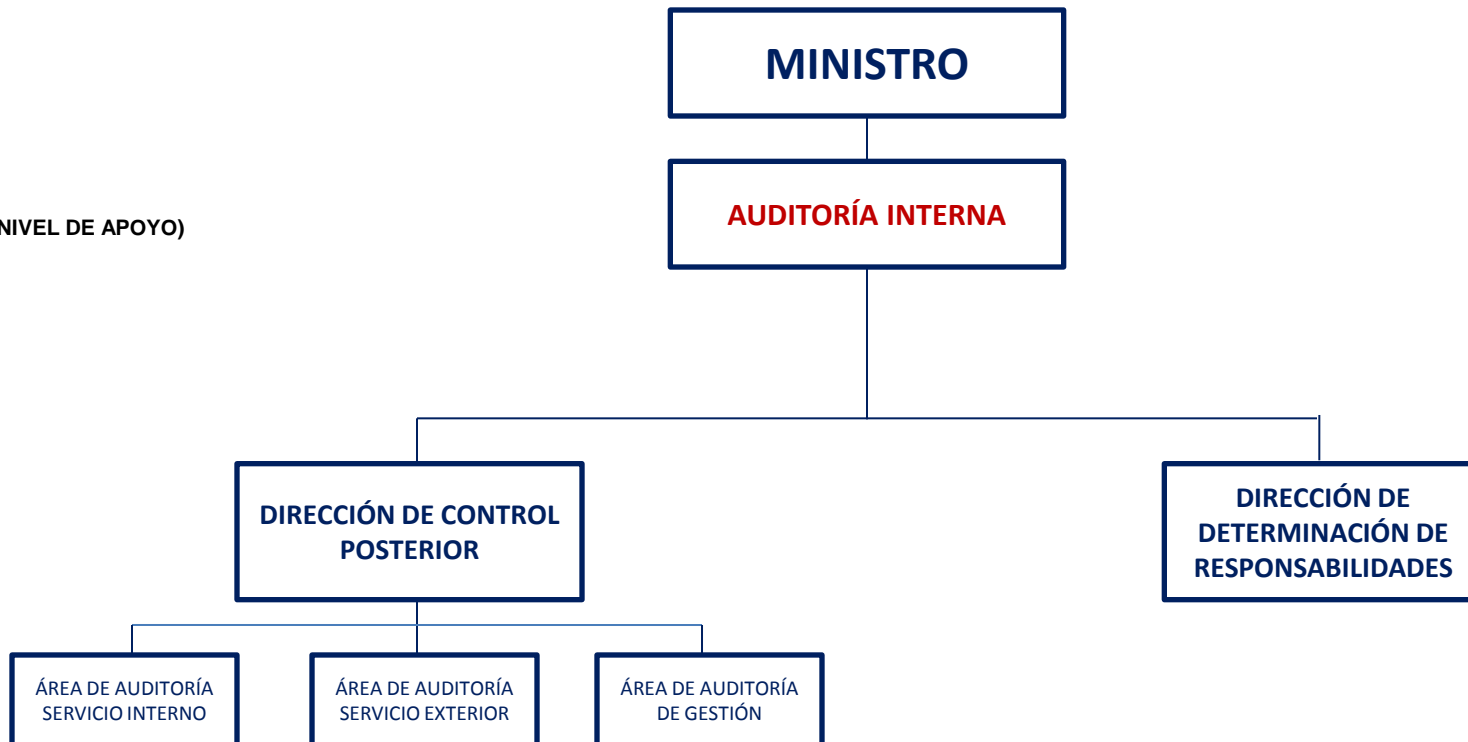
NIVEL DE APOYO)

MINISTRO

AUDITORÍA INTERNA

DIRECCIÓN DE CONTROL POSTERIOR

DIRECCIÓN DE DETERMINACIÓN DE RESPONSABILIDADES

ÁREA DE AUDITORÍA SERVICIO INTERNO

ÁREA DE AUDITORÍA SERVICIO EXTERIOR

ÁREA DE AUDITORÍA DE GESTIÓN